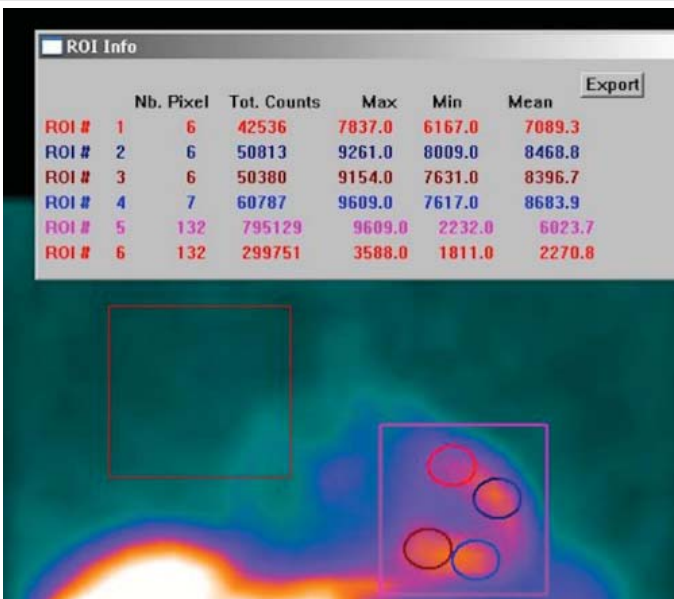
ROI Info

Export

|  |  | Nb. Pixel | Tot. Counts | Max | Min | Mean |
|---|---|---|---|---|---|---|
| ROI # | 1 | 6 | 42536 | 7837.0 | 6167.0 | 7089.3 |
| ROI # | 2 | 6 | 50813 | 9261.0 | 8009.0 | 8468.8 |
| ROI # | 3 | 6 | 50380 | 9154.0 | 7631.0 | 8396.7 |
| ROI # | 4 | 7 | 60787 | 9609.0 | 7617.0 | 8683.9 |
| ROI # | 5 | 132 | 795129 | 9609.0 | 2232.0 | 6023.7 |
| ROI # | 6 | 132 | 299751 | 3588.0 | 1811.0 | 2270.8 |